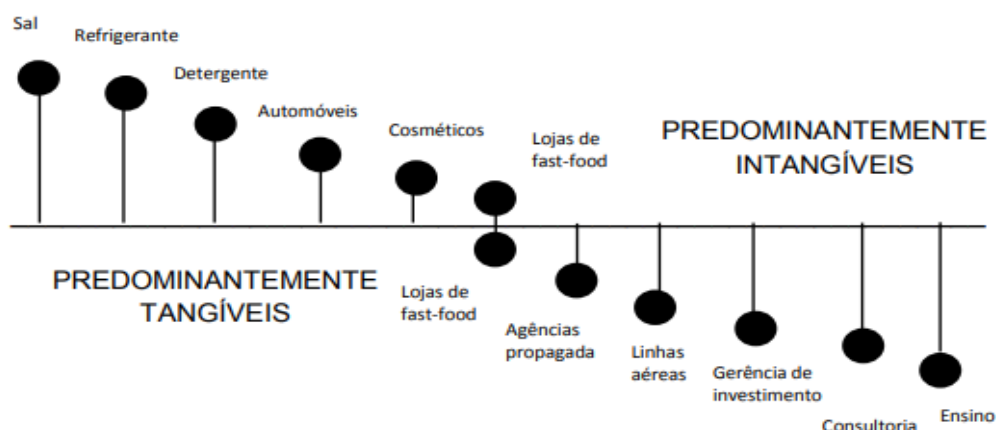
Sal

Refrigerante

Detergente

Automóveis

Cosméticos

Lojas de fast-food

PREDOMINANTEMENTE INTANGÍVEIS

PREDOMINANTEMENTE TANGÍVEIS

Lojas de fast-food

Agências propagada

Linhas aéreas

Gerência de investimento

Consultoria

Ensino